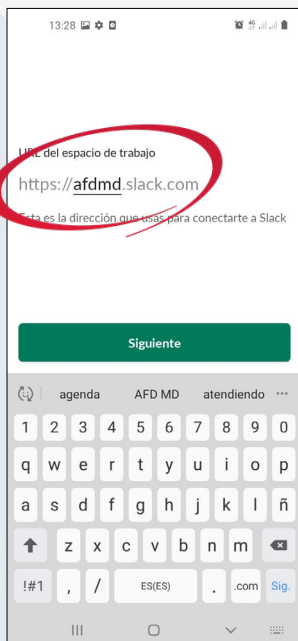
13:28

URL del espacio de trabajo

https://afdmd.slack.com

Esta es la dirección que usas para conectarte a Slack

Siguiente

agenda AFD MD atendiendo ···

1 2 3 4 5 6 7 8 9 0

q w e r t y u i o p

a s d f g h j k l ñ

z x c v b n m

!#1 , ES(ES) .com Sig.